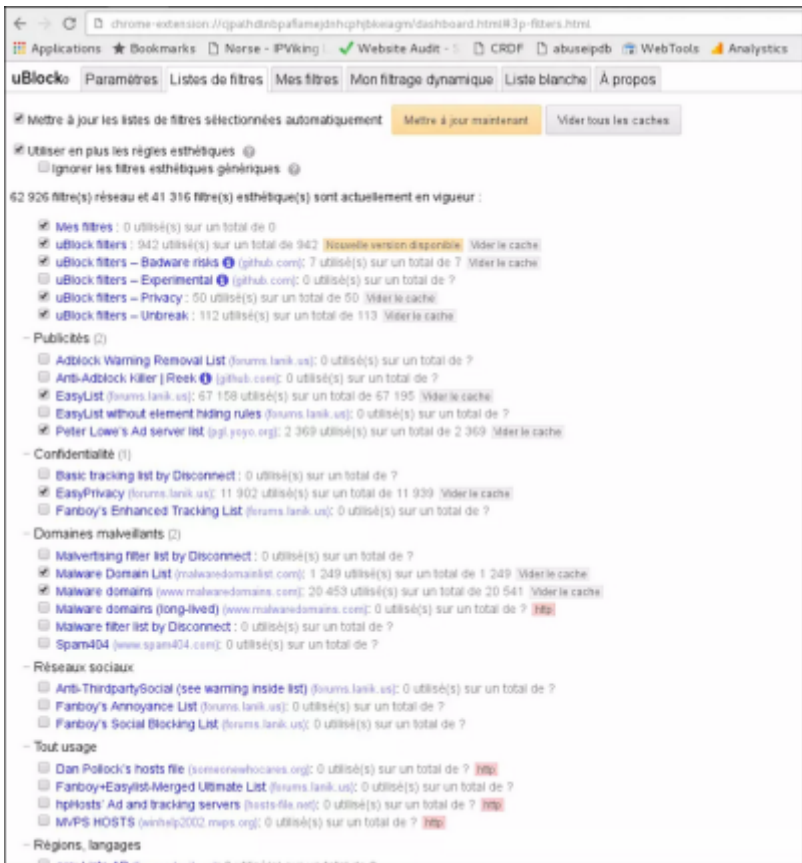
chrome-extension://cjpalhdlnbpafiamejdnhcphjbkeiagm/dashboard.html#3p-filters.html

Applications ★ Bookmarks Norse - IPViking ✓ Website Audit - CRDF abuseipdb WebTools Analytics

uBlock₀ Paramètres Listes de filtres Mes filtres Mon filtrage dynamique Liste blanche À propos

Mettre à jour les listes de filtres sélectionnées automatiquement Mettre à jour maintenant Vider tous les caches

Utiliser en plus les règles esthétiques
Ignorer les filtres esthétiques génériques

62 926 filtre(s) réseau et 41 316 filtre(s) esthétique(s) sont actuellement en vigueur :

Mes filtres : 0 utilisé(s) sur un total de 0
uBlock filters : 942 utilisé(s) sur un total de 942 Nouvelle version disponible Vider le cache
uBlock filters – Badware risks (github.com): 7 utilisé(s) sur un total de 7 Vider le cache
uBlock filters – Experimental (github.com): 0 utilisé(s) sur un total de ?
uBlock filters – Privacy : 50 utilisé(s) sur un total de 50 Vider le cache
uBlock filters – Unbreak : 112 utilisé(s) sur un total de 113 Vider le cache

- Publicités (2)
Adblock Warning Removal List (forums.lanik.us): 0 utilisé(s) sur un total de ?
Anti-Adblock Killer | Reek (github.com): 0 utilisé(s) sur un total de ?
EasyList (forums.lanik.us): 67 158 utilisé(s) sur un total de 67 195 Vider le cache
EasyList without element hiding rules (forums.lanik.us): 0 utilisé(s) sur un total de ?
Peter Lowe's Ad server list (pgl.yoyo.org): 2 369 utilisé(s) sur un total de 2 369 Vider le cache

- Confidentialité (1)
Basic tracking list by Disconnect : 0 utilisé(s) sur un total de ?
EasyPrivacy (forums.lanik.us): 11 902 utilisé(s) sur un total de 11 939 Vider le cache
Fanboy's Enhanced Tracking List (forums.lanik.us): 0 utilisé(s) sur un total de ?

- Domaines malveillants (2)
Malvertising filter list by Disconnect : 0 utilisé(s) sur un total de ?
Malware Domain List (malwaredomainlist.com): 1 249 utilisé(s) sur un total de 1 249 Vider le cache
Malware domains (www.malwaredomains.com): 20 453 utilisé(s) sur un total de 20 541 Vider le cache
Malware domains (long-lived) (www.malwaredomains.com): 0 utilisé(s) sur un total de ? http
Malware filter list by Disconnect : 0 utilisé(s) sur un total de ?
Spam404 (www.spam404.com): 0 utilisé(s) sur un total de ?

- Réseaux sociaux
Anti-ThirdpartySocial (see warning inside list) (forums.lanik.us): 0 utilisé(s) sur un total de ?
Fanboy's Annoyance List (forums.lanik.us): 0 utilisé(s) sur un total de ?
Fanboy's Social Blocking List (forums.lanik.us): 0 utilisé(s) sur un total de ?

- Tout usage
Dan Pollock's hosts file (someonewhocares.org): 0 utilisé(s) sur un total de ? http
Fanboy+Easylist-Merged Ultimate List (forums.lanik.us): 0 utilisé(s) sur un total de ?
hpHosts' Ad and tracking servers (hosts-file.net): 0 utilisé(s) sur un total de ? http
MVPS HOSTS (winhelp2002.mvps.org): 0 utilisé(s) sur un total de ? http

- Régions, langages
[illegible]